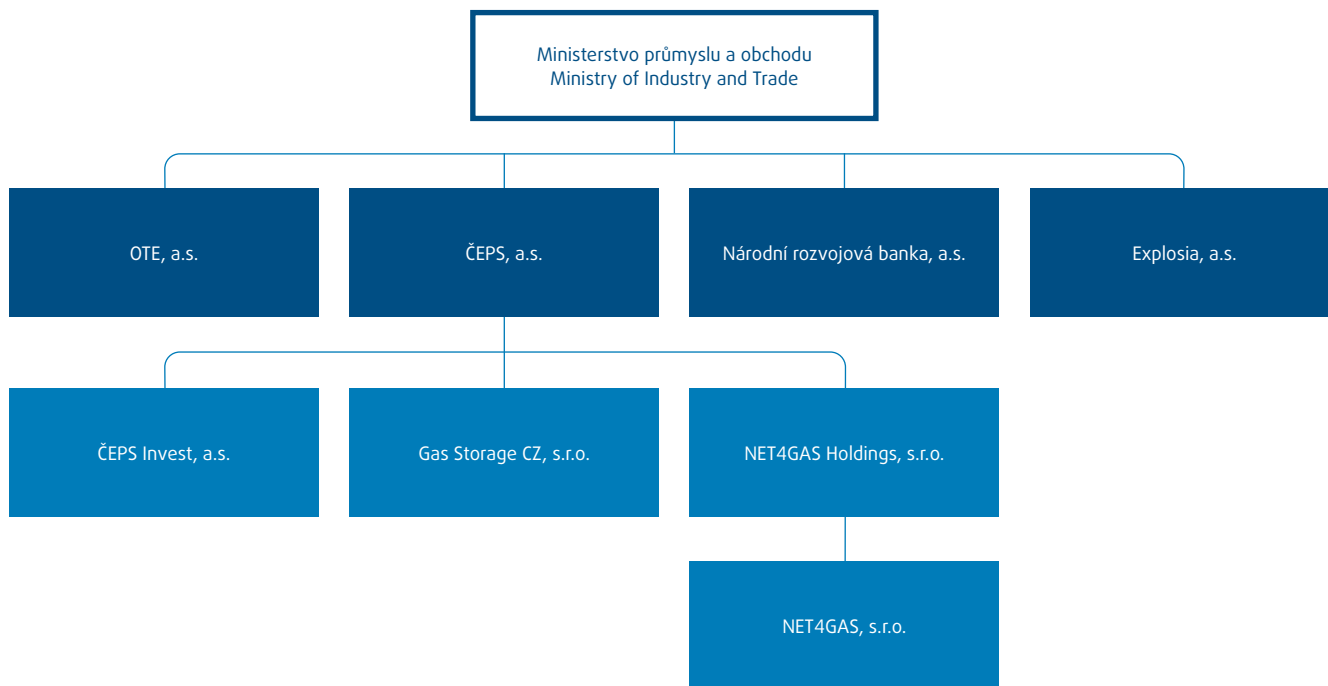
Ministerstvo průmyslu a obchodu
Ministry of Industry and Trade

OTE, a.s.

ČEPS, a.s.

Národní rozvojová banka, a.s.

Explosia, a.s.

ČEPS Invest, a.s.

Gas Storage CZ, s.r.o.

NET4GAS Holdings, s.r.o.

NET4GAS, s.r.o.